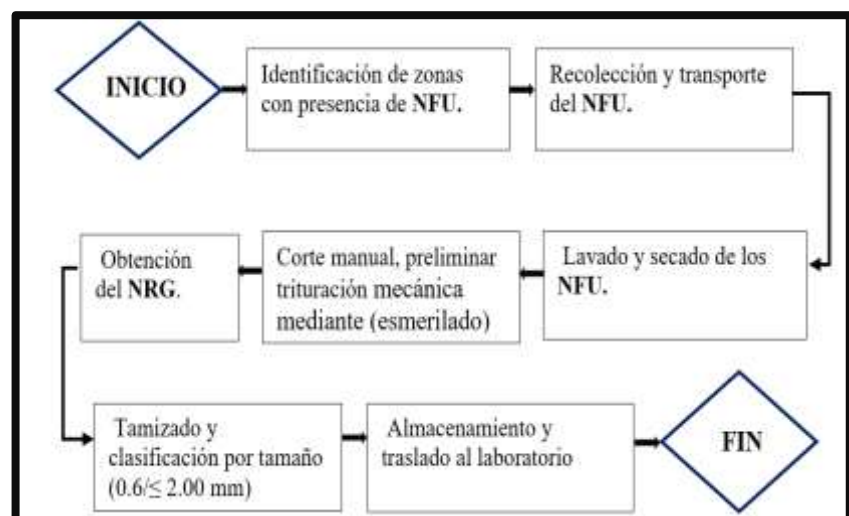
INICIO

Identificación de zonas con presencia de NFU.

Recolección y transporte del NFU.

Lavado y secado de los NFU.

Corte manual, preliminar trituración mecánica mediante (esmerilado)

Obtención del NRG.

Tamizado y clasificación por tamaño (0.6/≤ 2.00 mm)

Almacenamiento y traslado al laboratorio

FIN